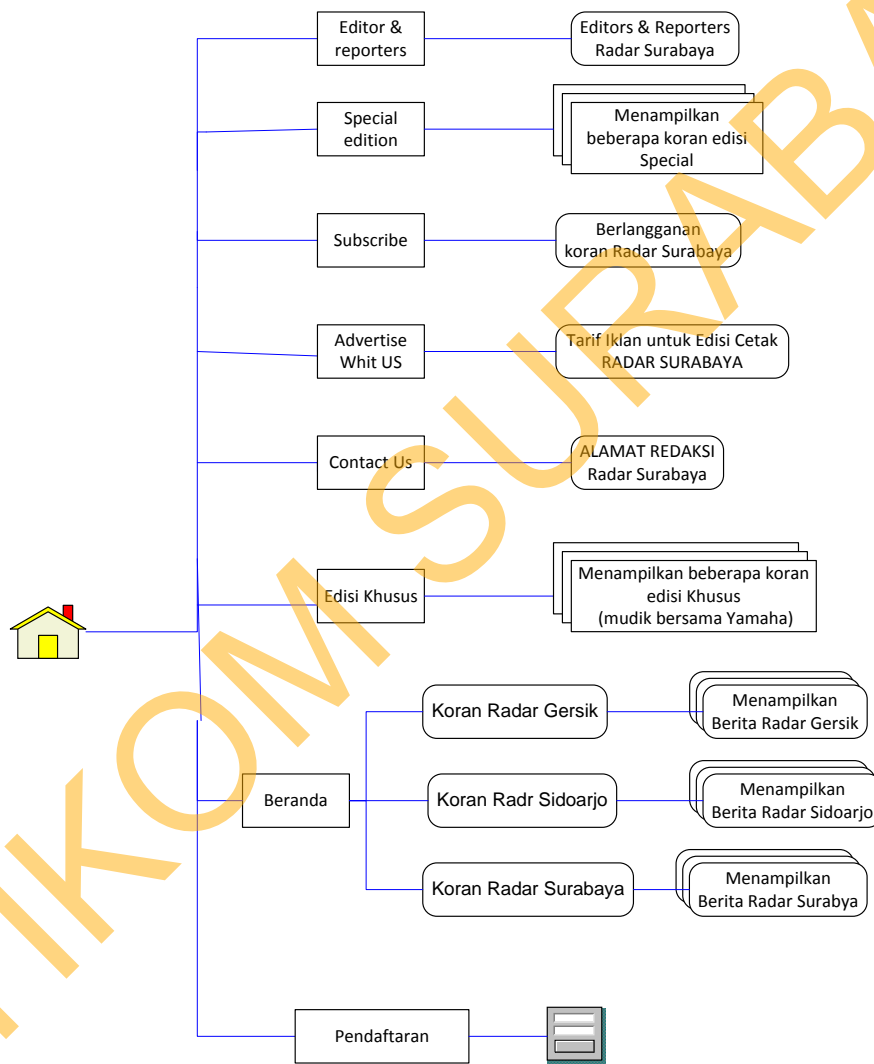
Editor & reporters

Editors & Reporters Radar Surabaya

Special edition

Menampilkan beberapa koran edisi Special

Subscribe

Berlangganan koran Radar Surabaya

Advertise Whit US

Tarif Iklan untuk Edisi Cetak RADAR SURABAYA

Contact Us

ALAMAT REDAKSI Radar Surabaya

Edisi Khusus

Menampilkan beberapa koran edisi Khusus (mudik bersama Yamaha)

Beranda

Koran Radar Gersik

Menampilkan Berita Radar Gersik

Koran Radr Sidoarjo

Menampilkan Berita Radar Sidoarjo

Koran Radar Surabaya

Menampilkan Berita Radar Surabya

Pendaftaran

STIKOM SURABAYA